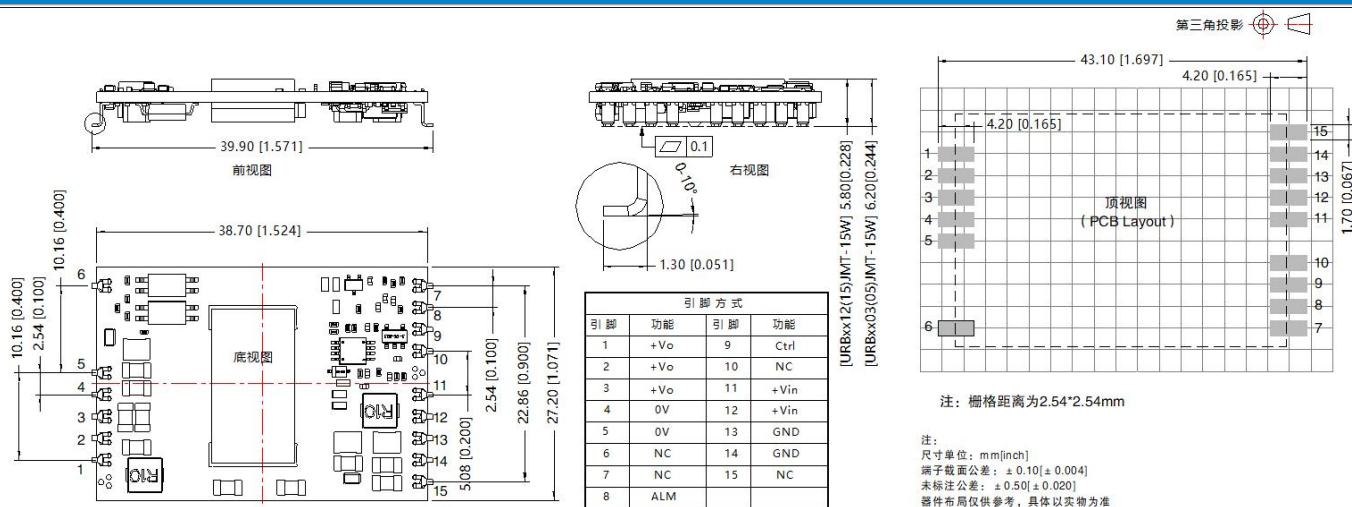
第三角投影

39.90 [1.571]
前视图

0.1
0-10°
右视图
1.30 [0.051]

[URBxx12(15)JMT-15W] 5.80 [0.228]
[URBxx03(05)JMT-15W] 6.20 [0.244]

43.10 [1.697]
4.20 [0.165]
4.20 [0.165]
1.70 [0.067]

顶视图
( PCB Layout )

注：栅格距离为2.54*2.54mm

38.70 [1.524]
10.16 [0.400]
10.16 [0.400]
2.54 [0.100]
底视图
2.54 [0.100]
22.86 [0.900]
27.20 [1.071]
508 [0.200]

| 引脚方式 | | | |
|---|---|---|---|
| 引 脚 | 功能 | 引 脚 | 功能 |
| 1 | +Vo | 9 | Ctrl |
| 2 | +Vo | 10 | NC |
| 3 | +Vo | 11 | +Vin |
| 4 | 0V | 12 | +Vin |
| 5 | 0V | 13 | GND |
| 6 | NC | 14 | GND |
| 7 | NC | 15 | NC |
| 8 | ALM | | |

注:
尺寸单位：mm[inch]
端子截面公差：± 0.10[± 0.004]
未标注公差：± 0.50[± 0.020]
器件布局仅供参考，具体以实物为准